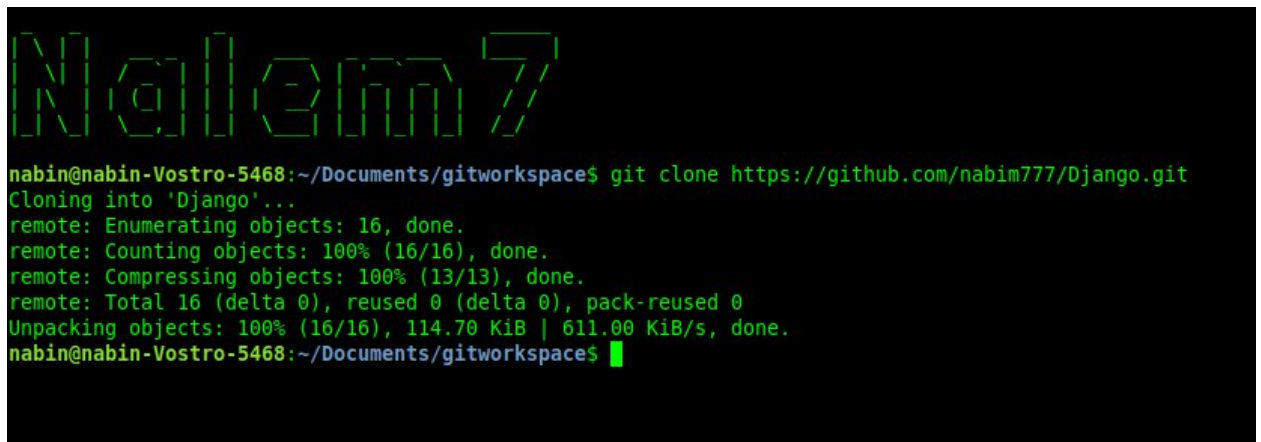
Nalem7

nabin@nabin-Vostro-5468:~/Documents/gitworkspace$ git clone https://github.com/nabim777/Django.git
Cloning into 'Django'...
remote: Enumerating objects: 16, done.
remote: Counting objects: 100% (16/16), done.
remote: Compressing objects: 100% (13/13), done.
remote: Total 16 (delta 0), reused 0 (delta 0), pack-reused 0
Unpacking objects: 100% (16/16), 114.70 KiB | 611.00 KiB/s, done.
nabin@nabin-Vostro-5468:~/Documents/gitworkspace$